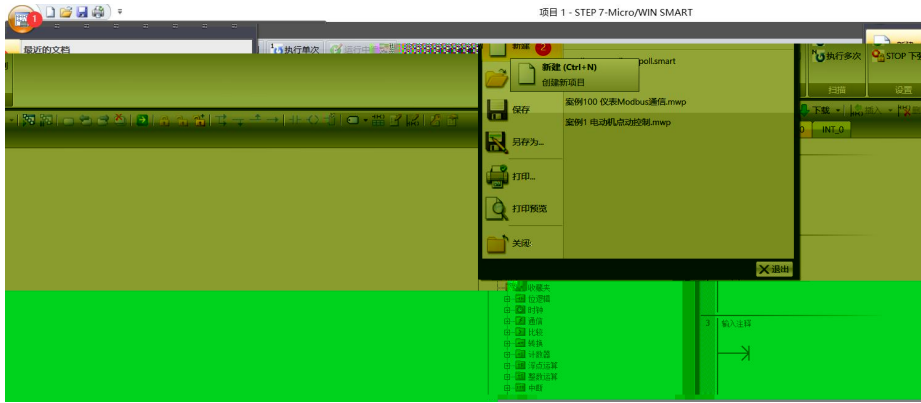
1

项目 1 - STEP 7-Micro/WIN SMART

最近的文档

执行单次

新建 2

新建 (Ctrl+N)
创建新项目

poll.smart

保存

案例100 仪表Modbus通信.mwp

案例1 电动机点动控制.mwp

另存为...

打印...

打印预览

关闭

退出

执行多次

STOP 下载

扫描

设置

下载

插入

INT_0

收藏夹
位逻辑
时钟
通信
比较
转换
计数器
浮点运算
整数运算
中断

3 输入注释